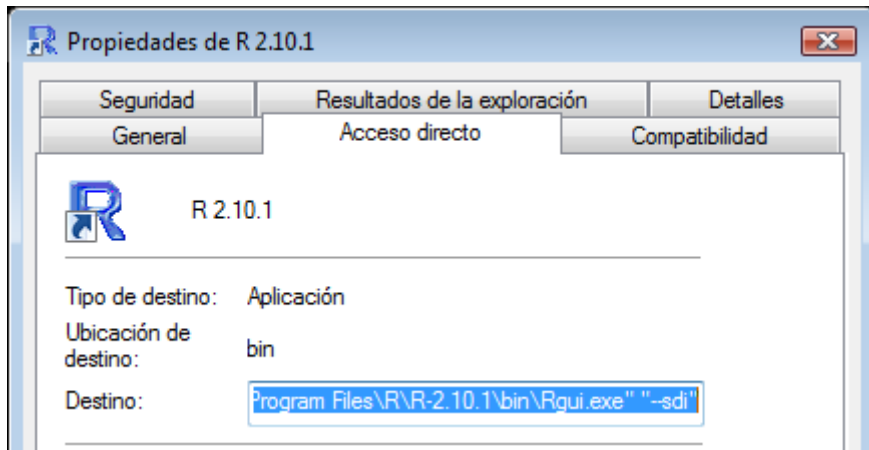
Propiedades de R 2.10.1

Seguridad
Resultados de la exploración
Detalles
General
Acceso directo
Compatibilidad

R 2.10.1

Tipo de destino: Aplicación
Ubicación de destino: bin
Destino: Program Files\R\R-2.10.1\bin\Rgui.exe" "--sdi"